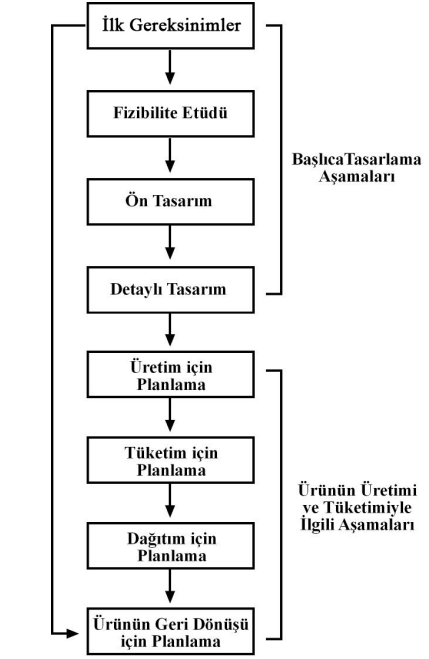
İlk Gereksinimler

Fizibilite Etüdü

Ön Tasarım

Detaylı Tasarım

BaşlıcaTasarlama Aşamaları

Üretim için Planlama

Tüketim için Planlama

Dağıtım için Planlama

Ürünün Geri Dönüşü için Planlama

Ürünün Üretimi ve Tüketimiyle İlgili Aşamaları